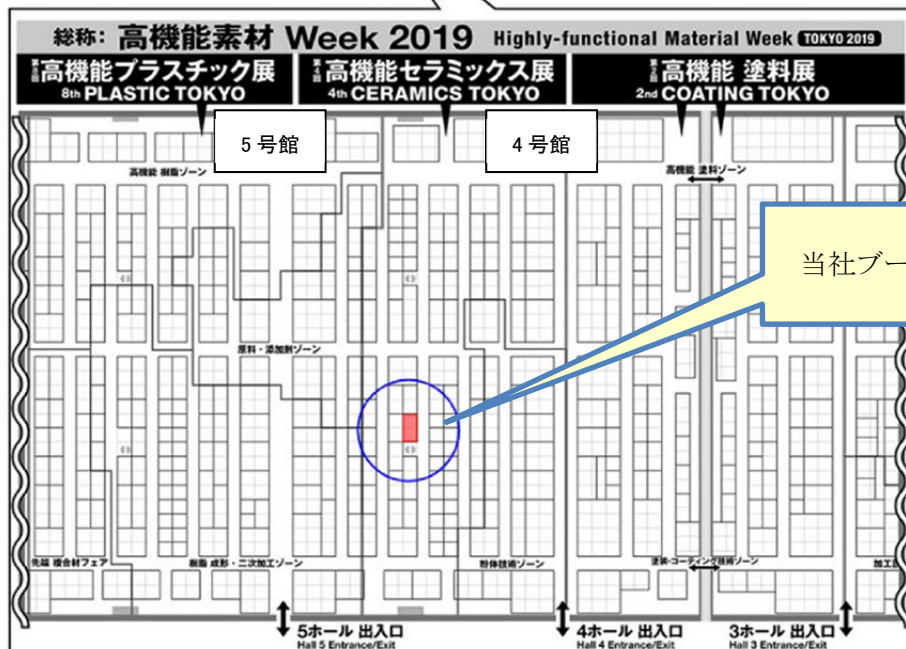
総称: 高機能素材 Week 2019 Highly-functional Material Week TOKYO 2019

第8回 高機能プラスチック展 8th PLASTIC TOKYO

第4回 高機能セラミックス展 4th CERAMICS TOKYO

第2回 高機能 塗料展 2nd COATING TOKYO

5号館

4号館

高機能 樹脂ゾーン

高機能 塗料ゾーン

当社ブー

原料・添加剤ゾーン

先端 複合材フェア

樹脂 成形・二次加工ゾーン

粉体技術ゾーン

塗装・コーティング技術ゾーン

加工

5ホール 出入口 Hall 5 Entrance/Exit

4ホール 出入口 Hall 4 Entrance/Exit

3ホール 出入口 Hall 3 Entrance/Exit